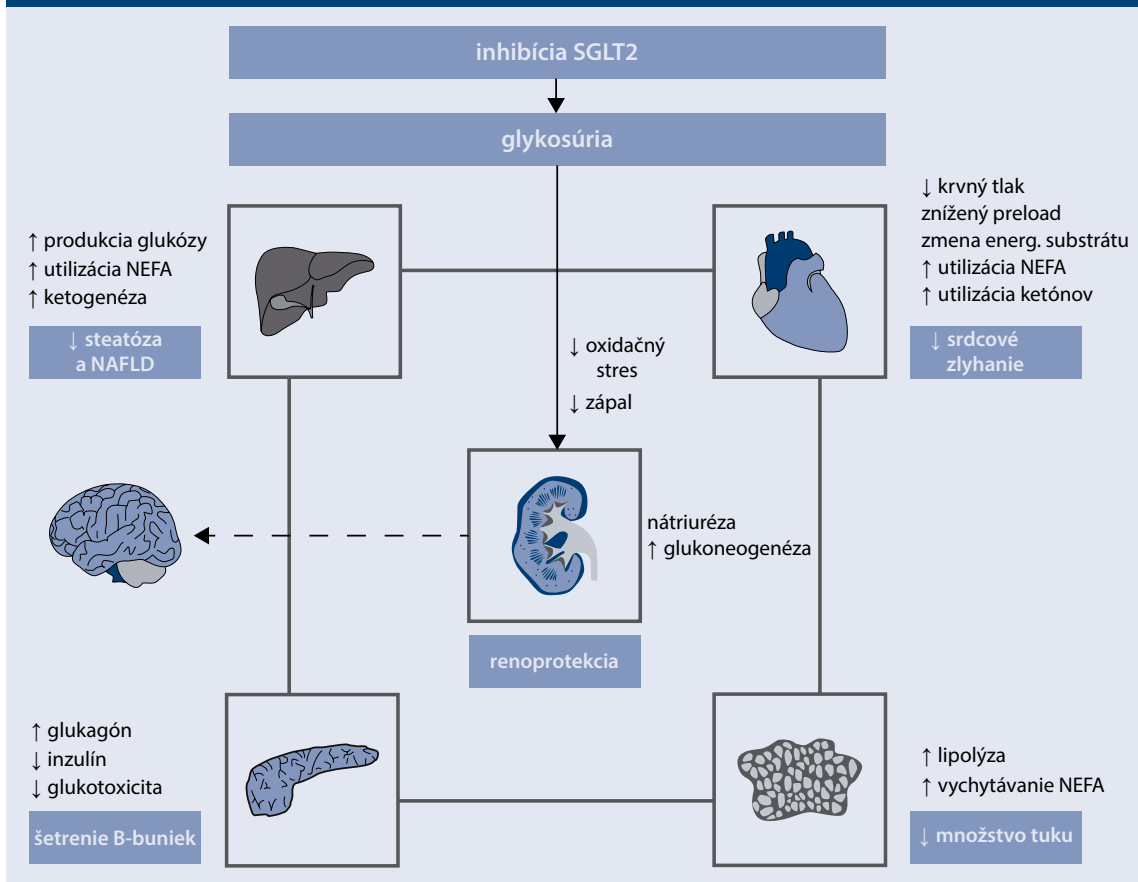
inhibícia SGLT2

glykosúria

↑ produkcia glukózy
↑ utilizácia NEFA
↑ ketogenéza

↓ steatóza a NAFLD

↓ krvný tlak
znížený preload
zmena energ. substrátu
↑ utilizácia NEFA
↑ utilizácia ketónov

↓ srdcové zlyhanie

↓ oxidačný stres
↓ zápal

nátriuréza
↑ glukoneogenéza

renoprotekcia

↑ glukagón
↓ inzulín
↓ glukotoxicita

šetrenie B-buniek

↑ lipolýza
↑ vychytávanie NEFA

↓ množstvo tuku